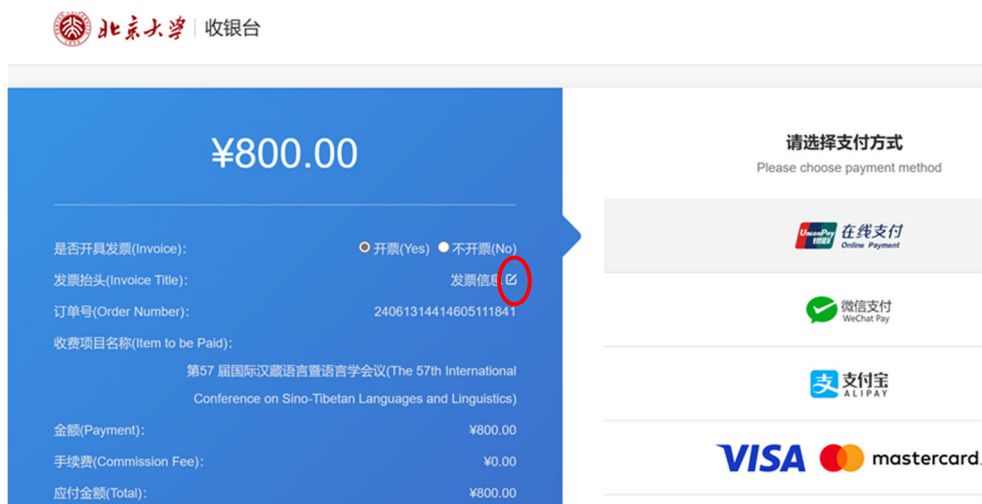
北京大学 | 收银台

¥800.00

是否开具发票(Invoice): 开票(Yes) 不开票(No)

发票抬头(Invoice Title): 发票信息

订单号(Order Number): 24061314414605111841

收费项目名称(Item to be Paid): 第57届国际汉藏语言暨语言学会议(The 57th International Conference on Sino-Tibetan Languages and Linguistics)

金额(Payment): ¥800.00

手续费(Commission Fee): ¥0.00

应付金额(Total): ¥800.00

请选择支付方式

Please choose payment method

UnionPay 银联 在线支付 Online Payment

微信支付 WeChat Pay

支付宝 ALIPAY

VISA mastercard